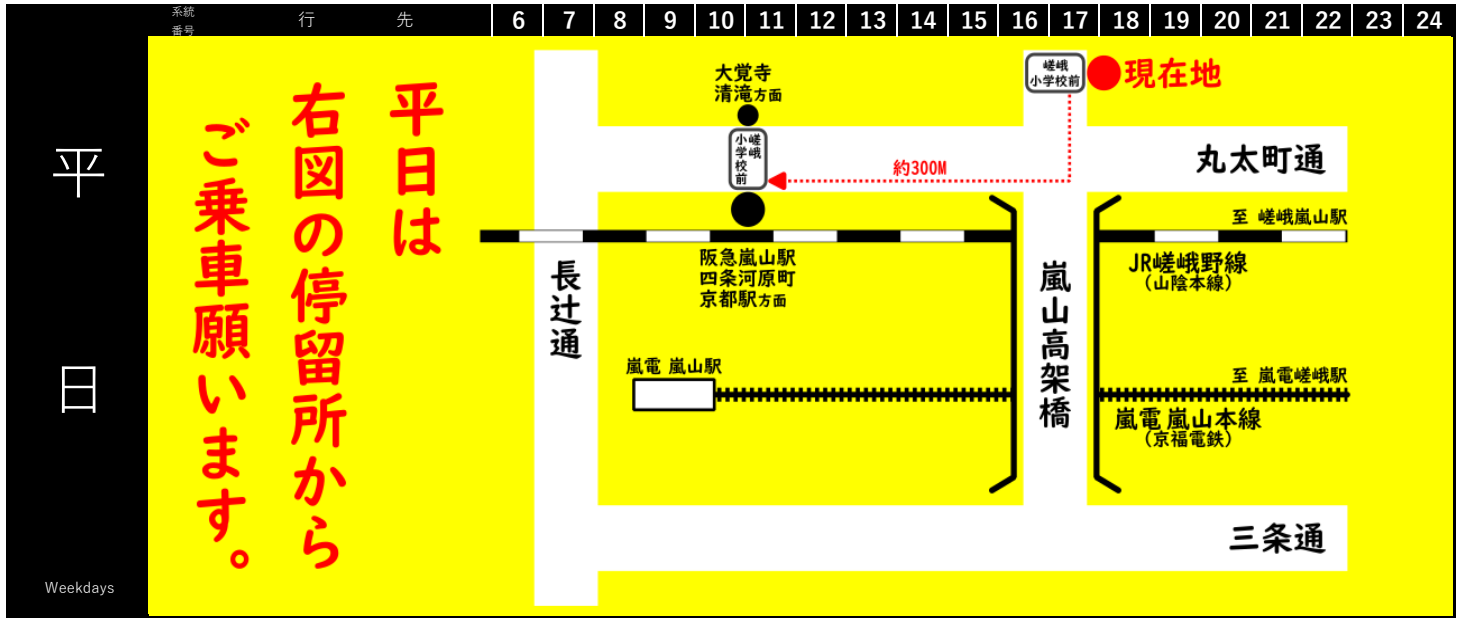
系統番号 行先 6 7 8 9 10 11 12 13 14 15 16 17 18 19 20 21 22 23 24

平日

Weekdays

平日は右図の停留所からご乗車願います。

大覚寺
清滝方面

嵯峨小学校前

●現在地

嵯峨小学校前

約300M

丸太町通

至 嵯峨嵐山駅

JR嵯峨野線
(山陰本線)

阪急嵐山駅
四条河原町
京都駅方面

長辻通

嵐山高架橋

嵐電 嵐山駅

至 嵐電嵯峨駅

嵐電 嵐山本線
(京福電鉄)

三条通